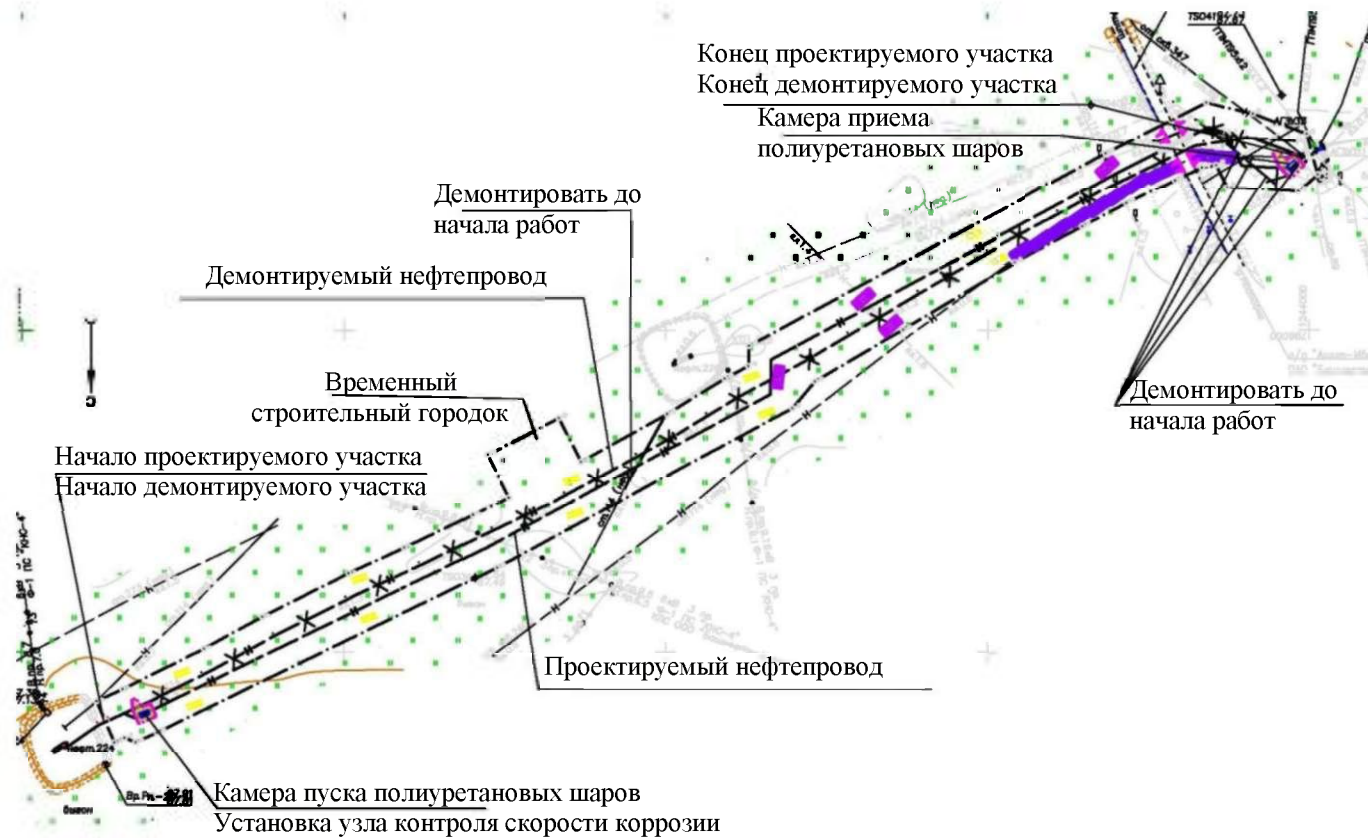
Конец проектируемого участка
Конец демонтируемого участка

Камера приема
полиуретановых шаров

Демонтировать до
начала работ

Демонтируемый нефтепровод

Временный
строительный городок

Начало проектируемого участка
Начало демонтируемого участка

Демонтировать до
начала работ

Проектируемый нефтепровод

Камера пуска полиуретановых шаров
Установка узла контроля скорости коррозии